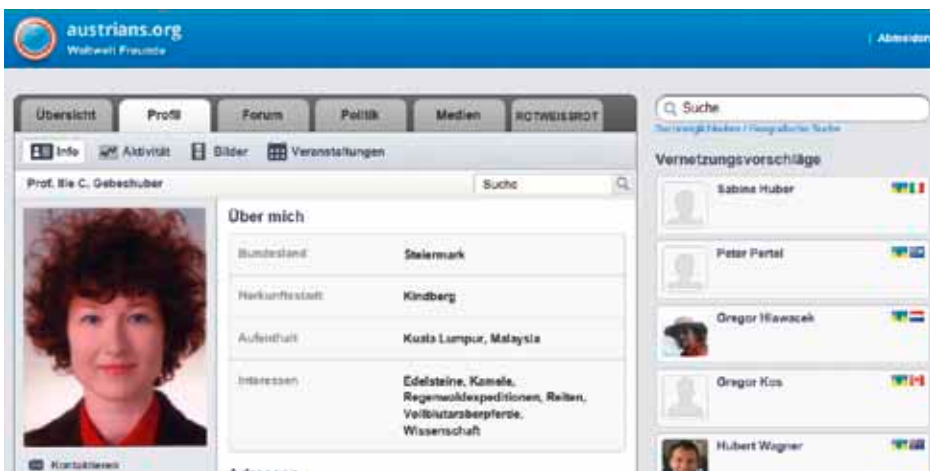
austrians.org
Weltweit Freunde

Abmelden

Übersicht | Profil | Forum | Politik | Medien | ROTWEISSROT

Info | Aktivität | Bilder | Veranstaltungen

Prof. Ille C. Gebeshuber

Suche

Über mich

| Bundesland | Steiermark |
|---|---|
| Herkunftsstadt | Kindberg |
| Aufenthalt | Kuala Lumpur, Malaysia |
| Interessen | Edelsteine, Kamele, Regenwaldexpeditionen, Reiten, Vollblutaraberpferde, Wissenschaft |

Kontaktieren

Suche
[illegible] / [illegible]

Vernetzungsvorschläge

Sabina Huber

Peter Pertel

Gregor Hlawacek

Gregor Kos

Hubert Wagner